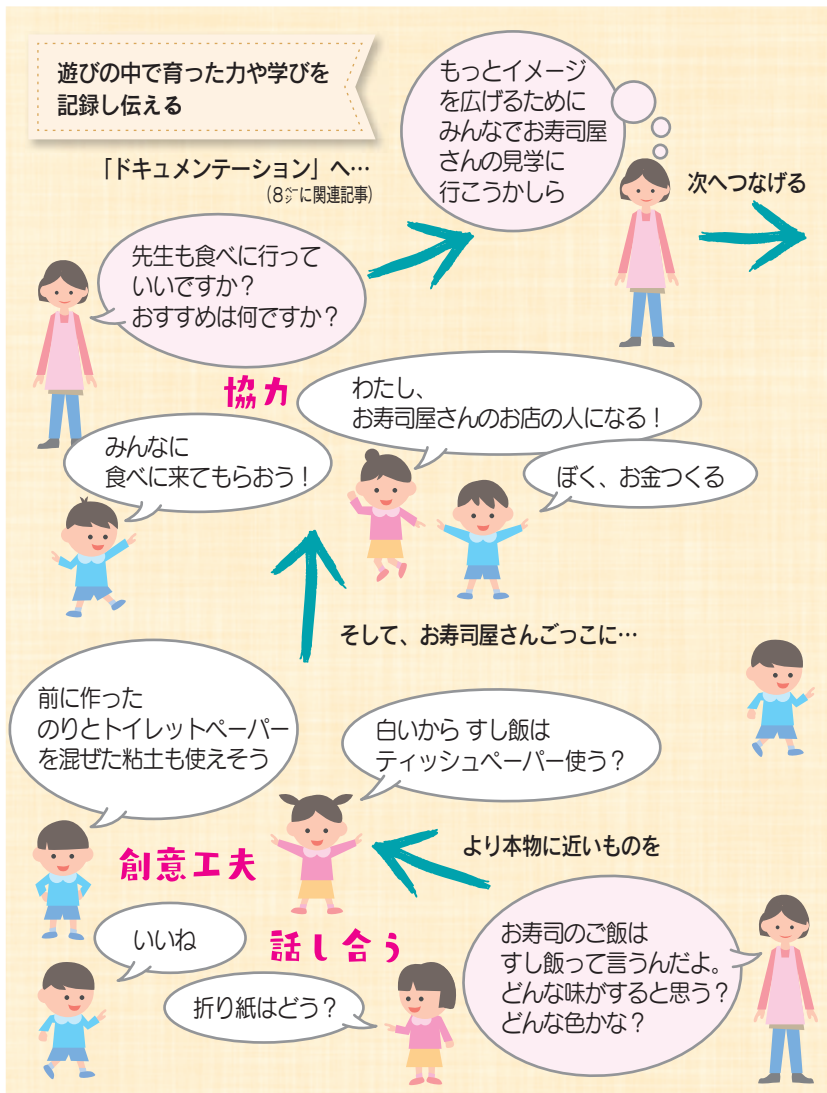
遊びの中で育った力や学びを記録し伝える

「ドキュメンテーション」へ…
（8ページに関連記事）

もっとイメージを広げるためにみんなでお寿司屋さんの見学に行こうかしら

次へつなげる

先生も食べに行っていいですか？おすすめは何ですか？

協力

わたし、お寿司屋さんのお店の人になる！

みんなに食べに来てもらおう！

ぼく、お金つくる

そして、お寿司屋さんごっこに…

前に作ったのりとトイレットペーパーを混ぜた粘土も使えそう

白いから すし飯はティッシュペーパー使う？

より本物に近いものを

創意工夫

いいね

話し合う

折り紙はどう？

お寿司のご飯はすし飯って言うんだよ。どんな味がすると思う？どんな色かな？